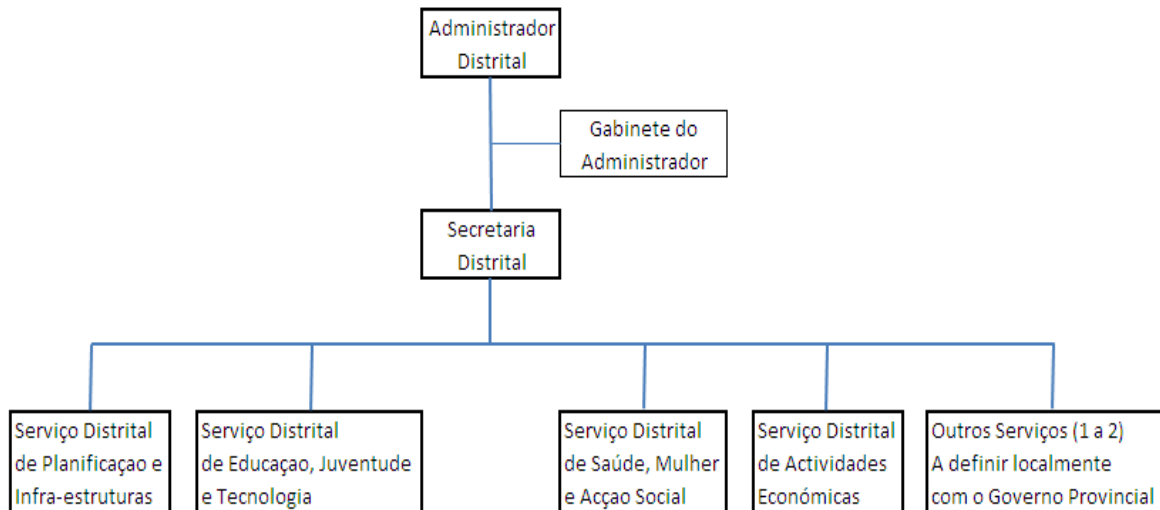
Administrador Distrital

Gabinete do Administrador

Secretaria Distrital

Serviço Distrital de Planificaçao e Infra-estruturas

Serviço Distrital de Educaçao, Juventude e Tecnologia

Serviço Distrital de Saúde, Mulher e Acçao Social

Serviço Distrital de Actividades Económicas

Outros Serviços (1 a 2) A definir localmente com o Governo Provincial